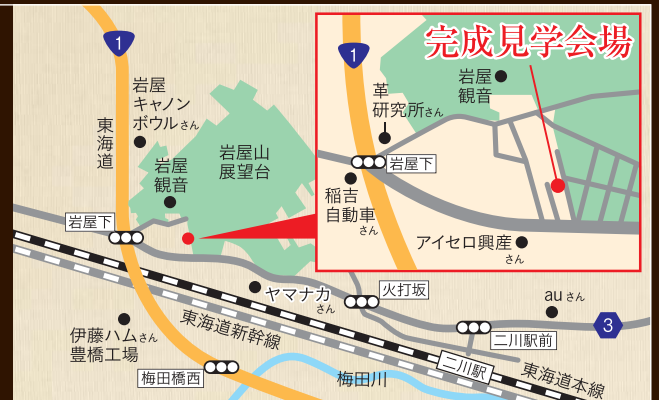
1
岩屋キャノンボウルさん
東海道
岩屋観音
岩屋山展望台
岩屋下
1
完成見学会場
革研究所さん
岩屋観音
岩屋下
稲吉自動車さん
アイセロ興産さん
ヤマナカさん
火打坂
auさん
3
伊藤ハムさん豊橋工場
東海道新幹線
二川駅前
二川駅
東海道本線
梅田橋西
梅田川